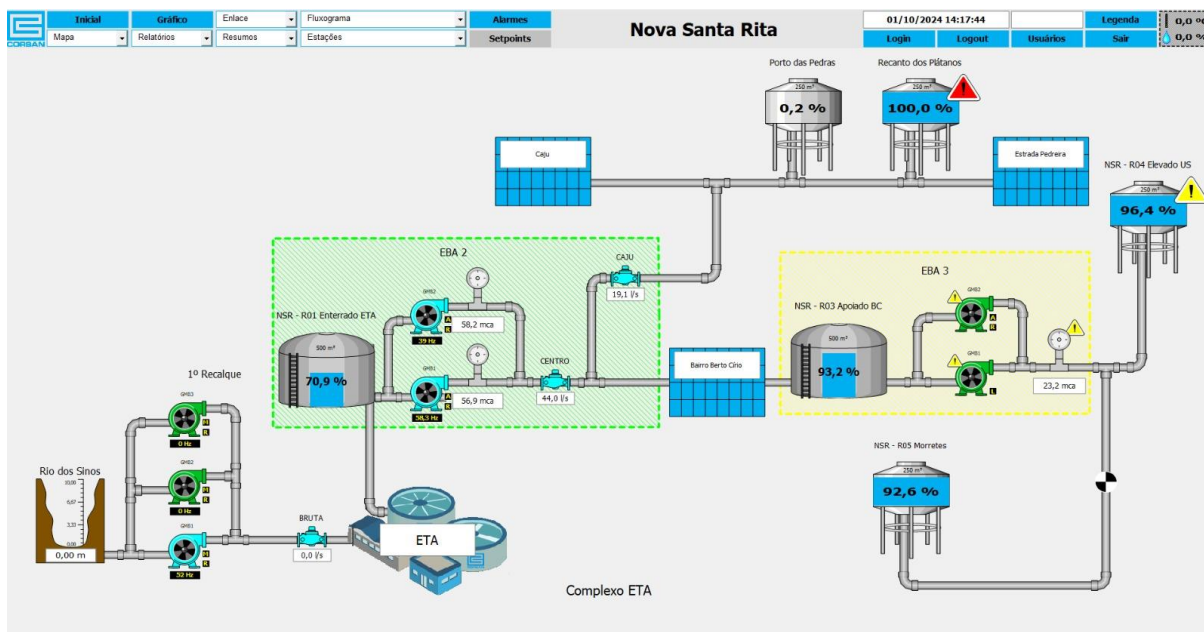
CORSAN

Inicial | Gráfico | Enlace | Fluxograma | Alarmes
Mapa | Relatórios | Resumos | Estações | Setpoints

Nova Santa Rita

01/10/2024 14:17:44 | Legenda
Login | Logout | Usuários | Sair

0,0 %
0,0 %

Porto das Pedras
250 m³
0,2 %

Recanto dos Plátanos
250 m³
100,0 %

Caju

Estrada Pedreira

NSR - R04 Elevado US
250 m³
96,4 %

EBA 2

CAJU
19,1 l/s

GMB2
39 Hz
58,2 mca

NSR - R01 Enterrado ETA
500 m³
70,9 %

GMB1
58,3 Hz
56,9 mca

CENTRO
44,0 l/s

Bairro Berto Cirio

EBA 3

NSR - R03 Apoiado BC
500 m³
93,2 %

GMB2
GMB1
23,2 mca

1º Recalque

GMB3
0 Hz
GMB2
0 Hz
GMB1
52 Hz

Rio dos Sinos
10,00
6,67
3,33
0,00
0,00 m

BRUTA
0,0 l/s

ETA

NSR - R05 Morretes
250 m³
92,6 %

Complexo ETA